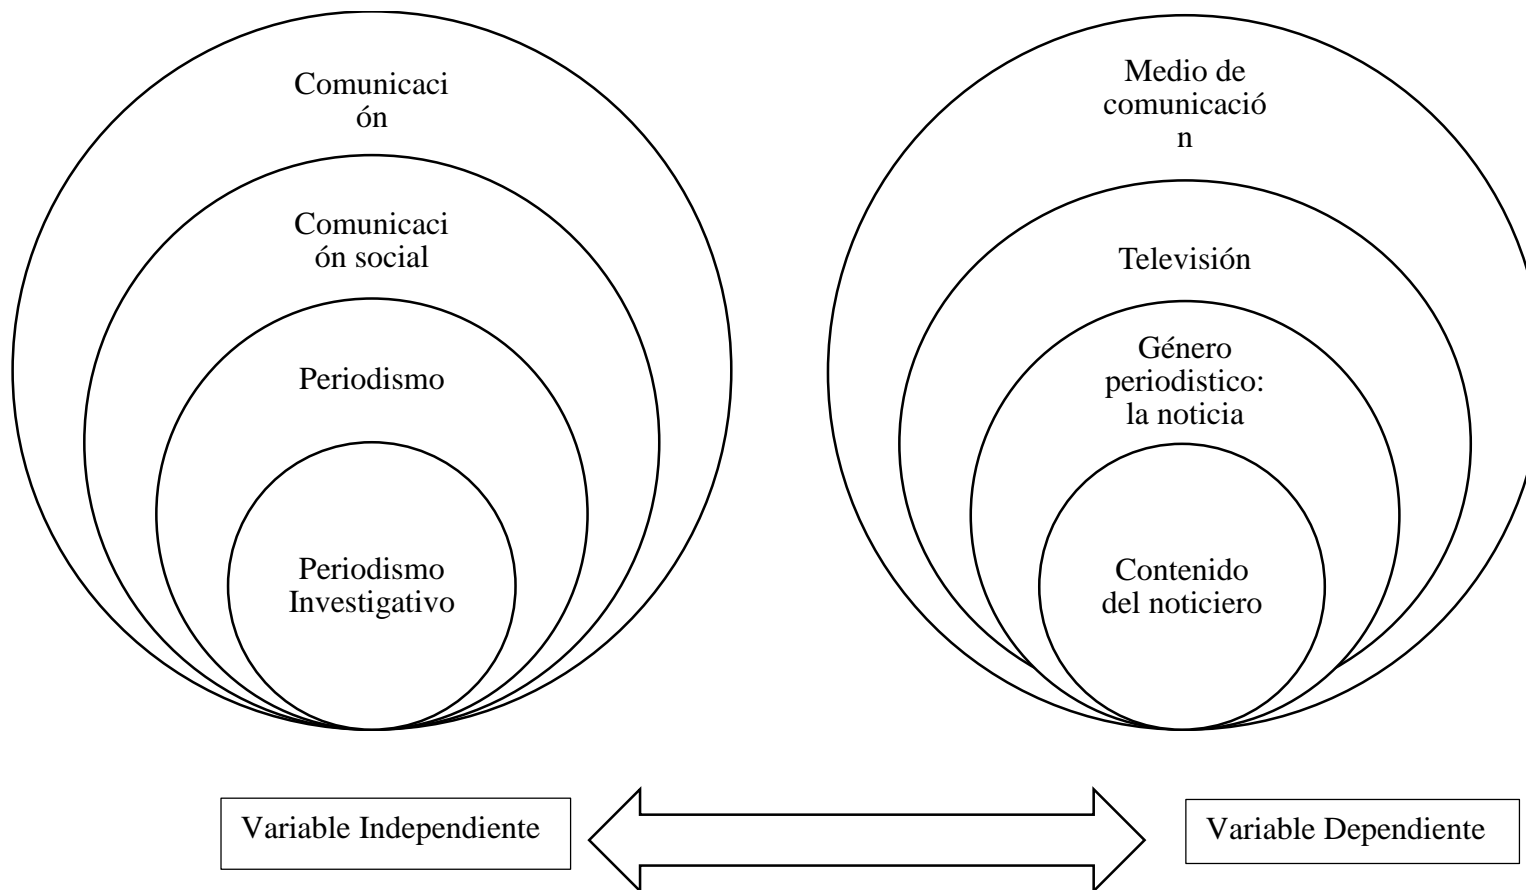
Comunicación

Comunicación social

Periodismo

Periodismo Investigativo

Medio de comunicación

Televisión

Género periodistico: la noticia

Contenido del noticiero

Variable Independiente

Variable Dependiente